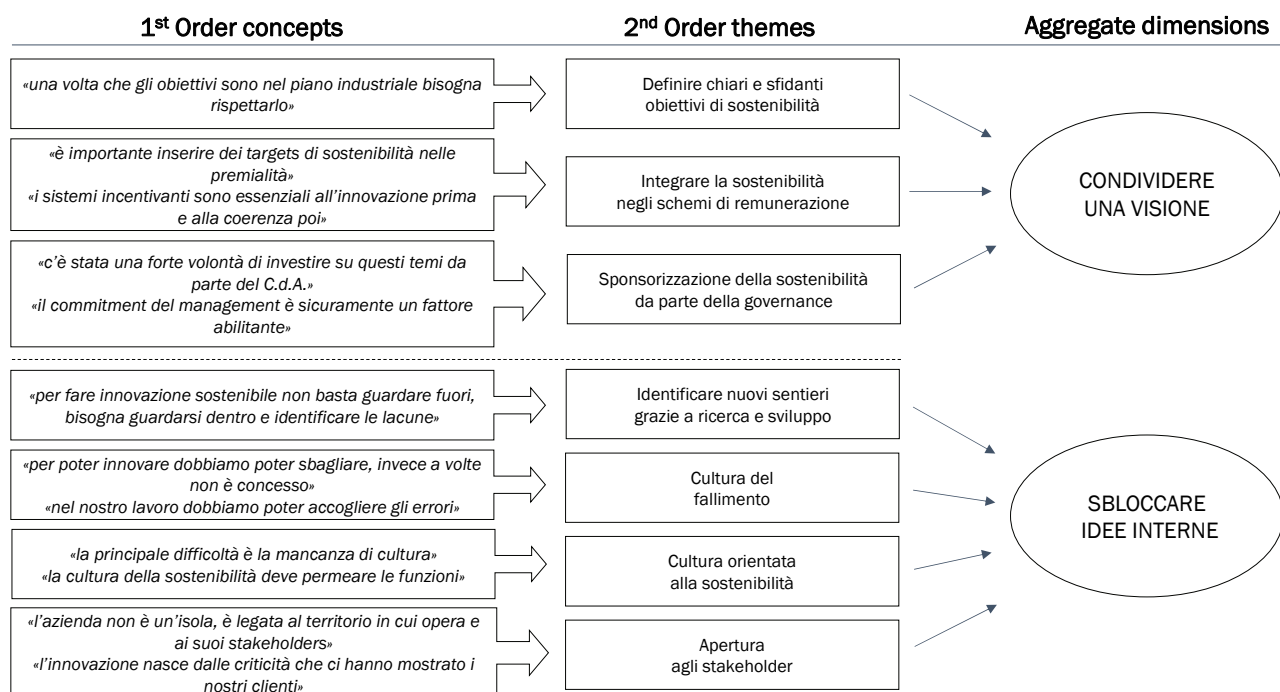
1st Order concepts

2nd Order themes

Aggregate dimensions

«una volta che gli obiettivi sono nel piano industriale bisogna rispettarlo»

Definire chiari e sfidanti obiettivi di sostenibilità

«è importante inserire dei targets di sostenibilità nelle premialità»
«i sistemi incentivanti sono essenziali all'innovazione prima e alla coerenza poi»

Integrare la sostenibilità negli schemi di remunerazione

CONDIVIDERE UNA VISIONE

«c'è stata una forte volontà di investire su questi temi da parte del C.d.A.»
«il commitment del management è sicuramente un fattore abilitante»

Sponsorizzazione della sostenibilità da parte della governance

«per fare innovazione sostenibile non basta guardare fuori, bisogna guardarsi dentro e identificare le lacune»

Identificare nuovi sentieri grazie a ricerca e sviluppo

«per poter innovare dobbiamo poter sbagliare, invece a volte non è concesso»
«nel nostro lavoro dobbiamo poter accogliere gli errori»

Cultura del fallimento

SBLOCCARE IDEE INTERNE

«la principale difficoltà è la mancanza di cultura»
«la cultura della sostenibilità deve permeare le funzioni»

Cultura orientata alla sostenibilità

«l'azienda non è un'isola, è legata al territorio in cui opera e ai suoi stakeholders»
«l'innovazione nasce dalle criticità che ci hanno mostrato i nostri clienti»

Apertura agli stakeholder